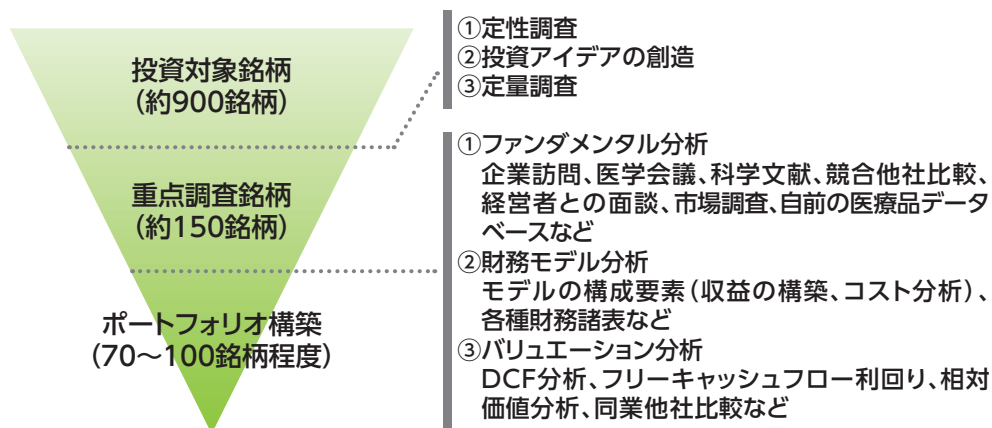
投資対象銘柄
(約900銘柄)

重点調査銘柄
(約150銘柄)

ポートフォリオ構築
(70～100銘柄程度)

①定性調査
②投資アイデアの創造
③定量調査

①ファンダメンタル分析
企業訪問、医学会議、科学文献、競合他社比較、経営者との面談、市場調査、自前の医療品データベースなど
②財務モデル分析
モデルの構成要素(収益の構築、コスト分析)、各種財務諸表など
③バリュエーション分析
DCF分析、フリーキャッシュフロー利回り、相対価値分析、同業他社比較など